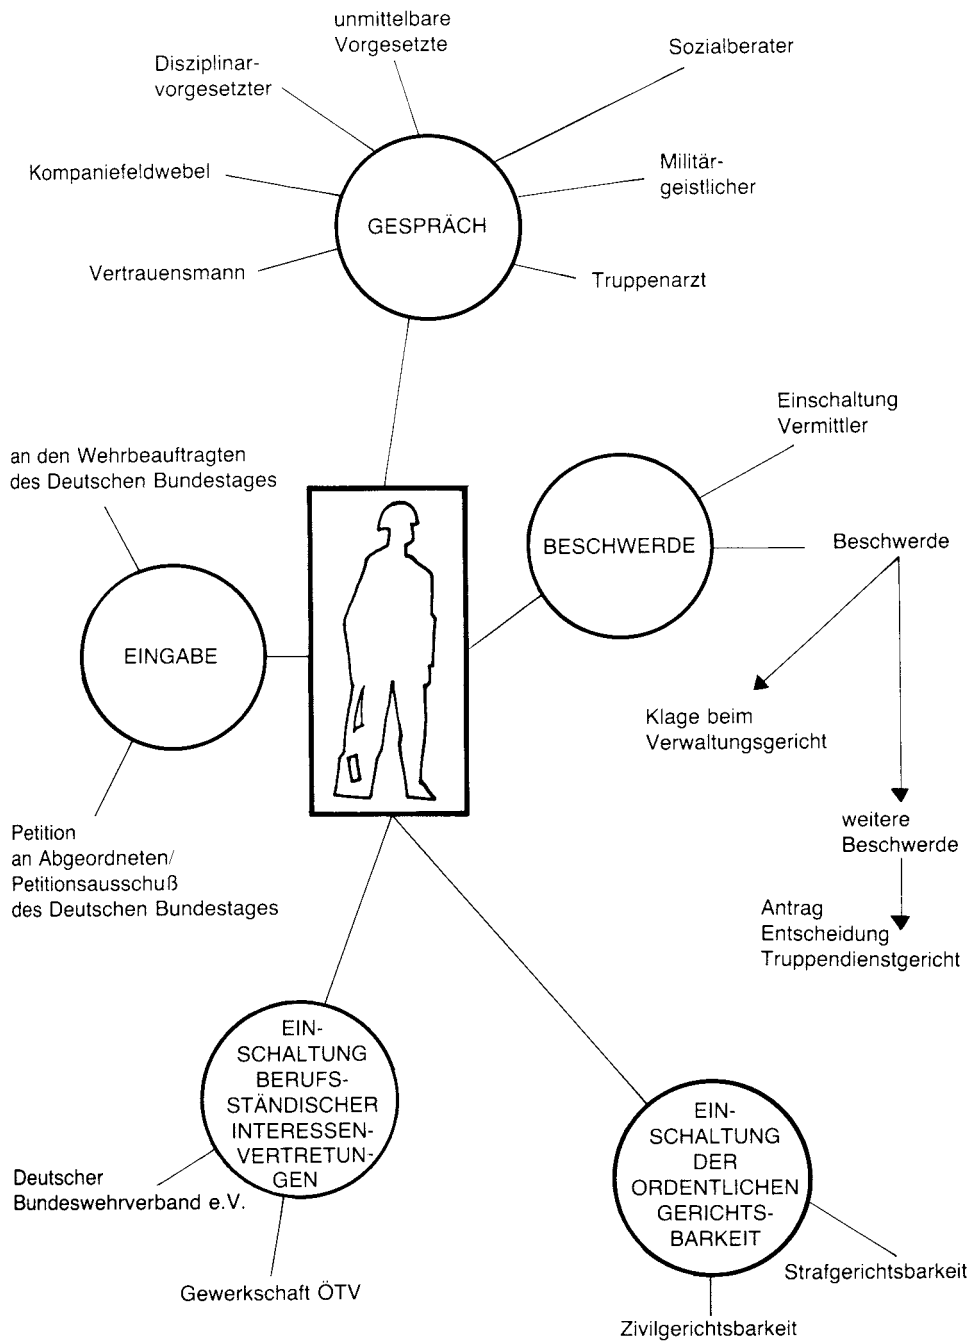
unmittelbare Vorgesetzte

Disziplinarvorgesetzter

Sozialberater

Kompaniefeldwebel

Militärgeistlicher

GESPRÄCH

Vertrauensmann

Truppenarzt

Einschaltung Vermittler

an den Wehrbeauftragten des Deutschen Bundestages

BESCHWERDE

Beschwerde

EINGABE

Klage beim Verwaltungsgericht

weitere Beschwerde

Petition an Abgeordneten/ Petitionsausschuß des Deutschen Bundestages

Antrag Entscheidung Truppendienstgericht

EINSCHALTUNG BERUFSSTÄNDISCHER INTERESSENVERTRETUNGEN

Deutscher Bundeswehrverband e.V.

Gewerkschaft ÖTV

EINSCHALTUNG DER ORDENTLICHEN GERICHTSBARKEIT

Strafgerichtsbarkeit

Zivilgerichtsbarkeit